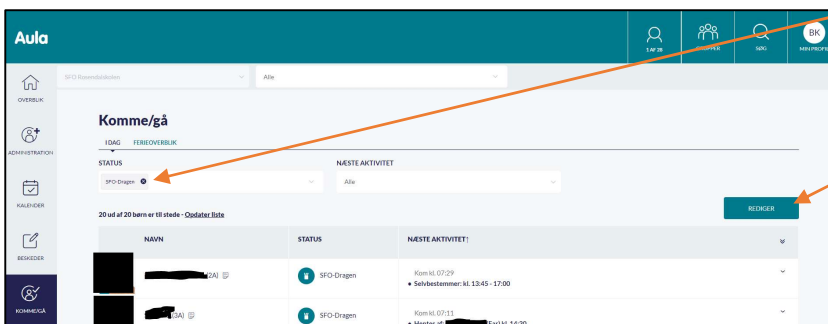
Aula

1 AF 20
GRUPPER
SØG
BK
MIN PROFIL

OVERBLIK
ADMINISTRATION
KALENDER
BESKEDER
KOMME/GÅ

SFO Ravnsholdskolen
Alle

Komme/gå

I DAG
FERIEOVERBLIK

STATUS
SFO-Dragen
NÆSTE AKTIVITET
Alle

20 ud af 20 børn er til stede - Opdater liste

REDIGER

| NAVN | STATUS | NÆSTE AKTIVITET↑ |
|---|---|---|
| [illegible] 2A) | SFO-Dragen | Kom kl. 07:29 • Selvbestemmer: kl. 13:45 - 17:00 |
| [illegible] (3A) | SFO-Dragen | Kom kl. 07:11 • Hentes af: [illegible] Far) kl. 14:30 |